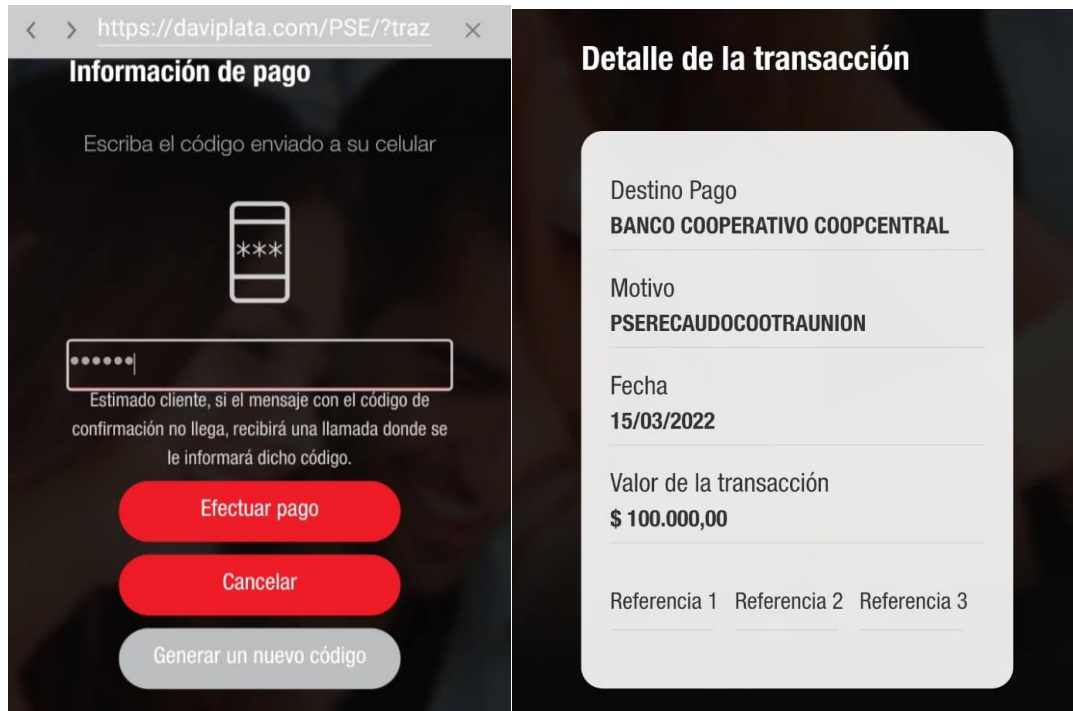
< > https://daviplata.com/PSE/?traz ×

Información de pago

Escriba el código enviado a su celular

***

••••••

Estimado cliente, si el mensaje con el código de confirmación no llega, recibirá una llamada donde se le informará dicho código.

Efectuar pago

Cancelar

Generar un nuevo código

Detalle de la transacción

Destino Pago
BANCO COOPERATIVO COOPCENTRAL

Motivo
PSERECAUDOCOOTRAUNION

Fecha
15/03/2022

Valor de la transacción
$ 100.000,00

Referencia 1 Referencia 2 Referencia 3